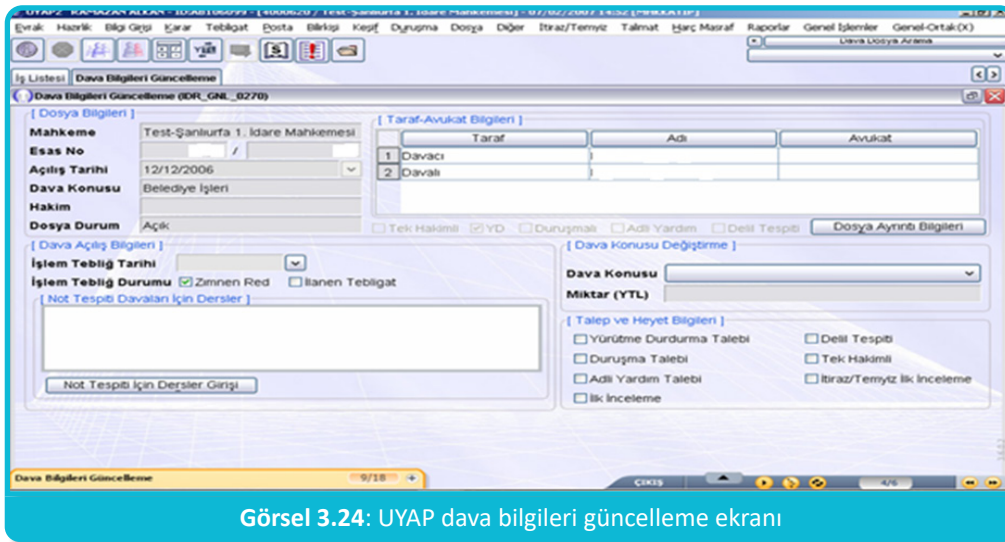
UYAP2 - RAMAZAN ALKAN - ID:AB106099 - [4000620 / Test-Şanlıurfa 1. İdare Mahkemesi] - 07/02/2007 14:52 [MHKKATIP]

Evrak Hazırlık Bilgi Girişi Karar Tebligat Posta Bilirkişi Keşif Duruşma Dosya Diğer İtiraz/Temyiz Talimat Harç Masraf Raporlar Genel İşlemler Genel-Ortak(X)

Dava Dosya Arama

İş Listesi | Dava Bilgileri Güncelleme

Dava Bilgileri Güncelleme (IDR_GNL_0270)

[ Dosya Bilgileri ]

Mahkeme | Test-Şanlıurfa 1. İdare Mahkemesi
Esas No | /
Açılış Tarihi | 12/12/2006
Dava Konusu | Belediye İşleri
Hakim |
Dosya Durum | Açık

[ Taraf-Avukat Bilgileri ]

| | Taraf | Adı | Avukat |
|---|---|---|---|
| 1 | Davacı | | |
| 2 | Davalı | | |

Tek Hakimli YD Duruşmalı Adli Yardım Delil Tespiti Dosya Ayrıntı Bilgileri

[ Dava Açılış Bilgileri ]

İşlem Tebliğ Tarihi
İşlem Tebliğ Durumu Zımnen Red İlanen Tebligat

[ Not Tespiti Davaları İçin Dersler ]

Not Tespiti İçin Dersler Girişi

[ Dava Konusu Değiştirme ]

Dava Konusu
Miktar (YTL)

[ Talep ve Heyet Bilgileri ]

Yürütme Durdurma Talebi
Duruşma Talebi
Adli Yardım Talebi
İlk İnceleme
Delil Tespiti
Tek Hakimli
İtiraz/Temyiz İlk İnceleme

Dava Bilgileri Güncelleme 9/18 ÇIKIŞ 4/6

Görsel 3.24: UYAP dava bilgileri güncelleme ekranı